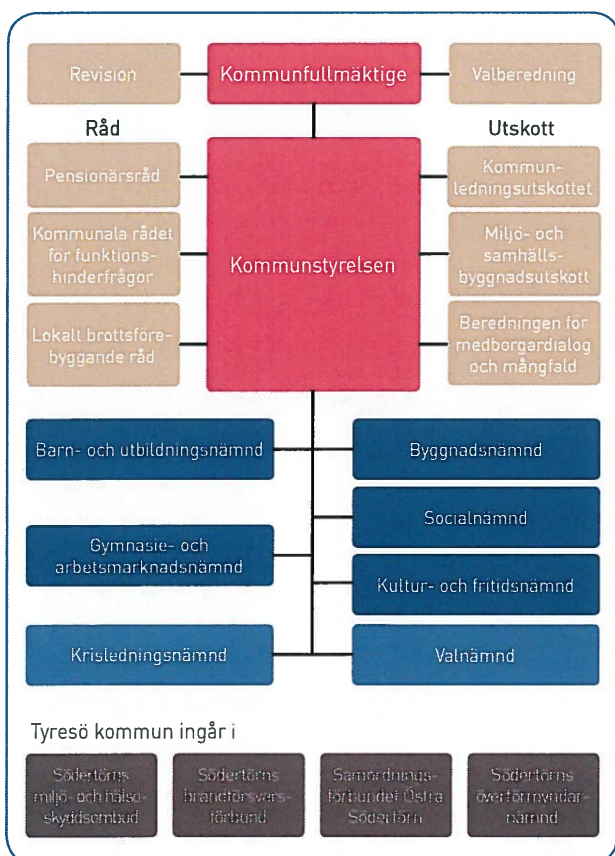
Revision

Kommunfullmäktige

Valberedning

Råd

Utskott

Pensionärsråd

Kommunala rådet för funktionshinderfrågor

Lokalt brottsförebyggande råd

Kommunstyrelsen

Kommunledningsutskottet

Miljö- och samhällsbyggnadsutskott

Beredningen för medborgardialog och mångfald

Barn- och utbildningsnämnd

Byggnadsnämnd

Socialnämnd

Gymnasie- och arbetsmarknadsnämnd

Kultur- och fritidsnämnd

Krisledningsnämnd

Valnämnd

Tyresö kommun ingår i

Södertörns miljö- och hälsoskyddsförbund

Södertörns brandförsvarsförbund

Samordningsförbundet Östra Södertörn

Södertörns överförmyndarnämnd